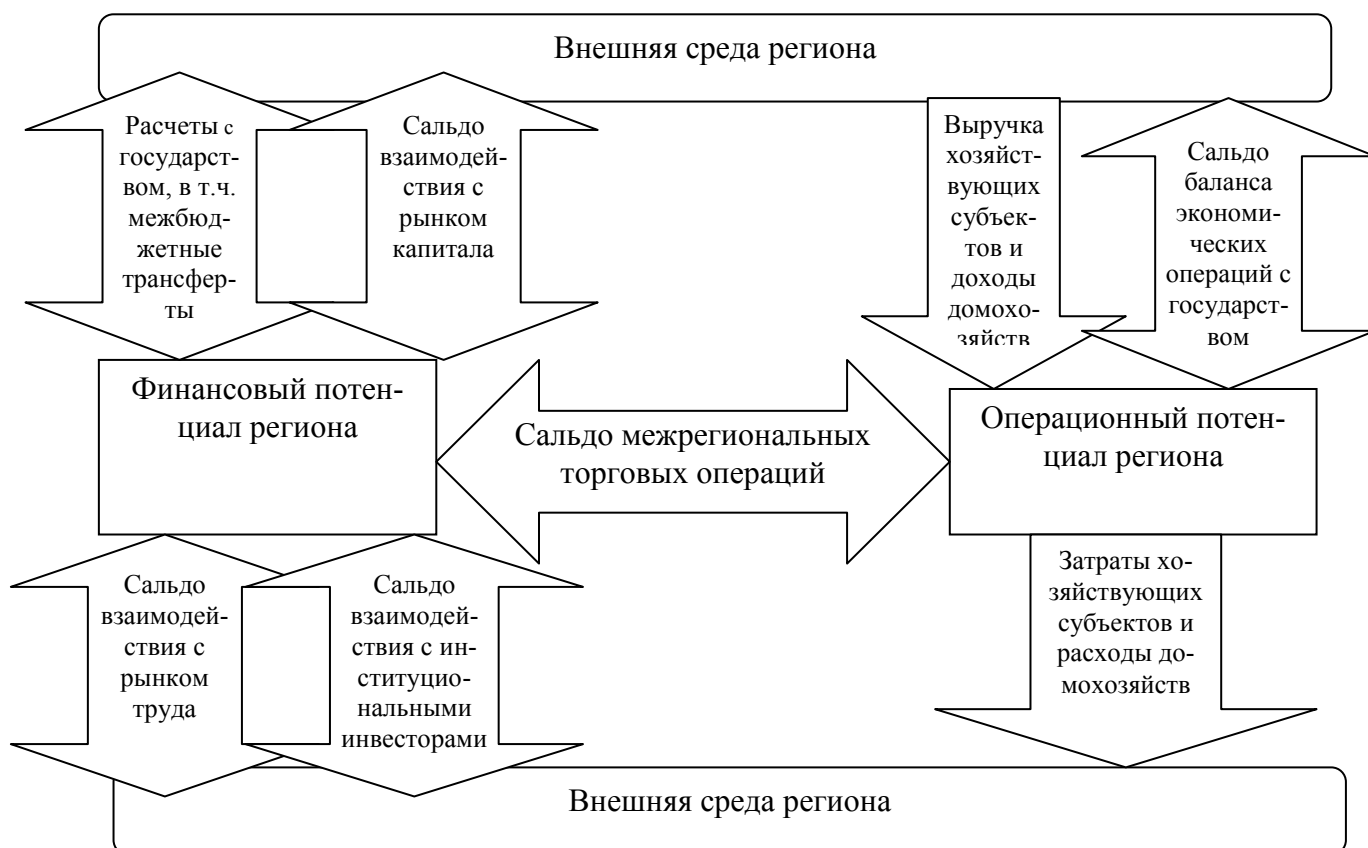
Внешняя среда региона

Расчеты с государством, в т.ч. межбюджетные трансферты

Сальдо взаимодействия с рынком капитала

Выручка хозяйствующих субъектов и доходы домохозяйств

Сальдо баланса экономических операций с государством

Финансовый потенциал региона

Сальдо межрегиональных торговых операций

Операционный потенциал региона

Сальдо взаимодействия с рынком труда

Сальдо взаимодействия с институциональными инвесторами

Затраты хозяйствующих субъектов и расходы домохозяйств

Внешняя среда региона